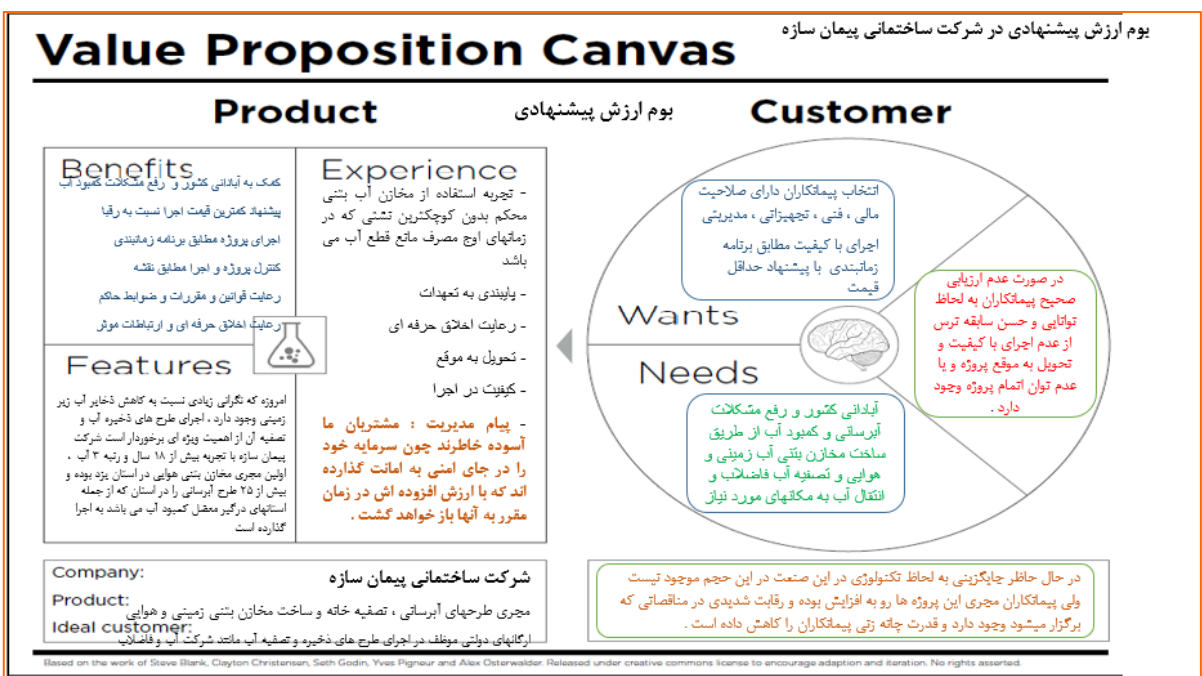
بوم ارزش پیشنهادی در شرکت ساختمانی پیمان سازه

Value Proposition Canvas

Product

بوم ارزش پیشنهادی

Customer

Benefits

کمک به آبادانی کشور و رفع مشکلات کمبود آب

پیشنهاد کمترین قیمت اجرا نسبت به رقبا

اجرای پروژه مطابق برنامه زمانبندی

کنترل پروژه و اجرا مطابق نقشه

رعایت قوانین و مقررات و ضوابط حاکم

رعایت اخلاق حرفه ای و ارتباطات موثر

Experience

- تجربه استفاده از مخازن آب بتنی محکم بدون کوچکترین نشتی که در زمانهای اوج مصرف مانع قطع آب می باشد

- پایبندی به تعهدات

- رعایت اخلاق حرفه ای

- تحویل به موقع

- کیفیت در اجرا

- پیام مدیریت : مشتریان ما آسوده خاطرند چون سرمایه خود را در جای امنی به امانت گذارده اند که با ارزش افزوده اش در زمان مقرر به آنها باز خواهد گشت .

Features

امروزه که نگرانی زیادی نسبت به کاهش ذخایر آب زیر زمینی وجود دارد ، اجرای طرح های ذخیره آب و تصفیه آن از اهمیت ویژه ای برخوردار است شرکت پیمان سازه با تجربه بیش از ۱۸ سال و رتبه ۳ آب ، اولین مجری مخازن بتنی هوایی در استان یزد بوده و بیش از ۲۵ طرح آبرسانی را در استان که از جمله استانهای درگیر معضل کمبود آب می باشد به اجرا گذارده است

انتخاب پیمانکاران دارای صلاحیت مالی ، فنی ، تجهیزاتی ، مدیریتی اجرای با کیفیت مطابق برنامه زمانبندی با پیشنهاد حداقل قیمت

Wants

در صورت عدم ارزیابی صحیح پیمانکاران به لحاظ توانایی و حسن سابقه ترس از عدم اجرای با کیفیت و تحویل به موقع پروژه و یا عدم توان اتمام پروژه وجود دارد .

Needs

آبادانی کشور و رفع مشکلات آبرسانی و کمبود آب از طریق ساخت مخازن بتنی آب زمینی و هوایی و تصفیه آب فاضلاب و انتقال آب به مکانهای مورد نیاز

Company:
شرکت ساختمانی پیمان سازه

Product:
مجری طرحهای آبرسانی ، تصفیه خانه و ساخت مخازن بتنی زمینی و هوایی

Ideal customer:
ارگانهای دولتی موظف در اجرای طرح های ذخیره و تصفیه آب مانند شرکت آب و فاضلاب

در حال حاظر جایگزینی به لحاظ تکنولوژی در این صنعت در این حجم موجود نیست ولی پیمانکاران مجری این پروژه ها رو به افزایش بوده و رقابت شدیدی در مناقصاتی که برگزار میشود وجود دارد و قدرت چانه زنی پیمانکاران را کاهش داده است .

Based on the work of Steve Blank, Clayton Christensen, Seth Godin, Yves Pigneur and Alex Osterwalder. Released under creative commons license to encourage adaption and iteration. No rights asserted.